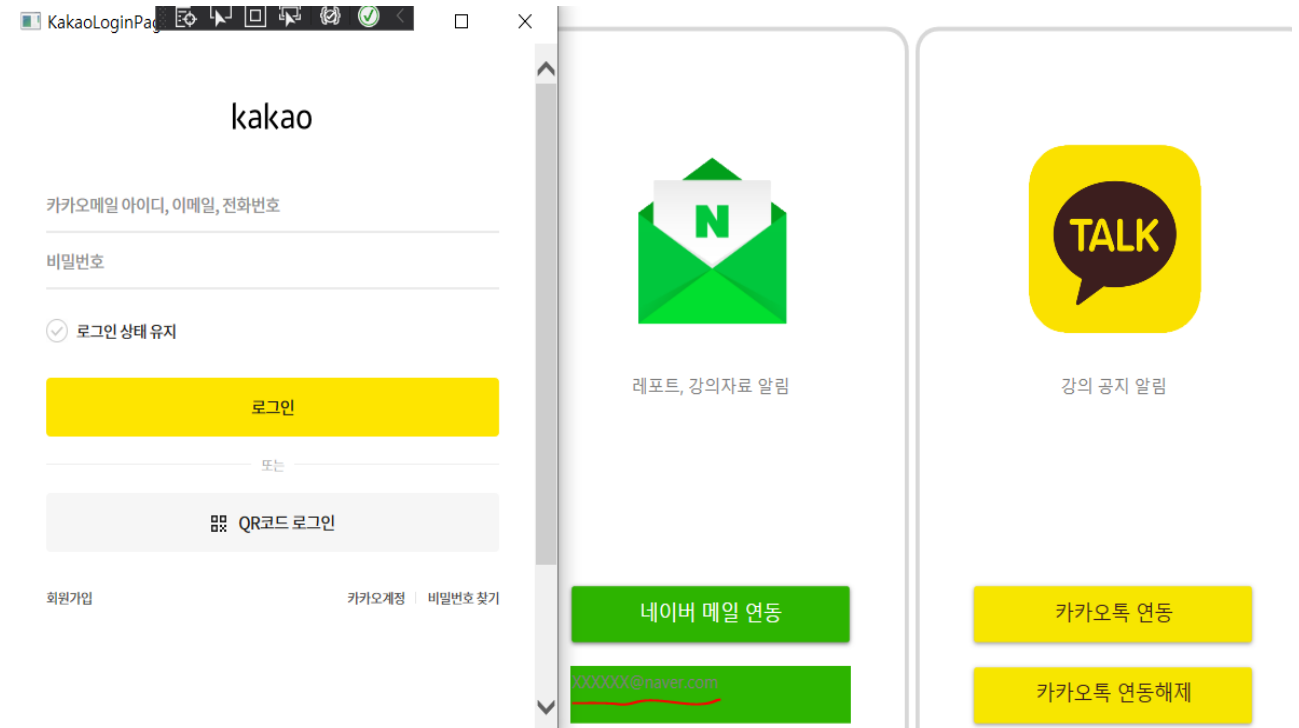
KakaoLoginPag

kakao

카카오메일 아이디, 이메일, 전화번호

비밀번호

로그인 상태 유지

로그인

또는

QR코드 로그인

회원가입

카카오계정 | 비밀번호 찾기

N

레포트, 강의자료 알림

네이버 메일 연동

XXXXXX@naver.com

TALK

강의 공지 알림

카카오톡 연동

카카오톡 연동해제